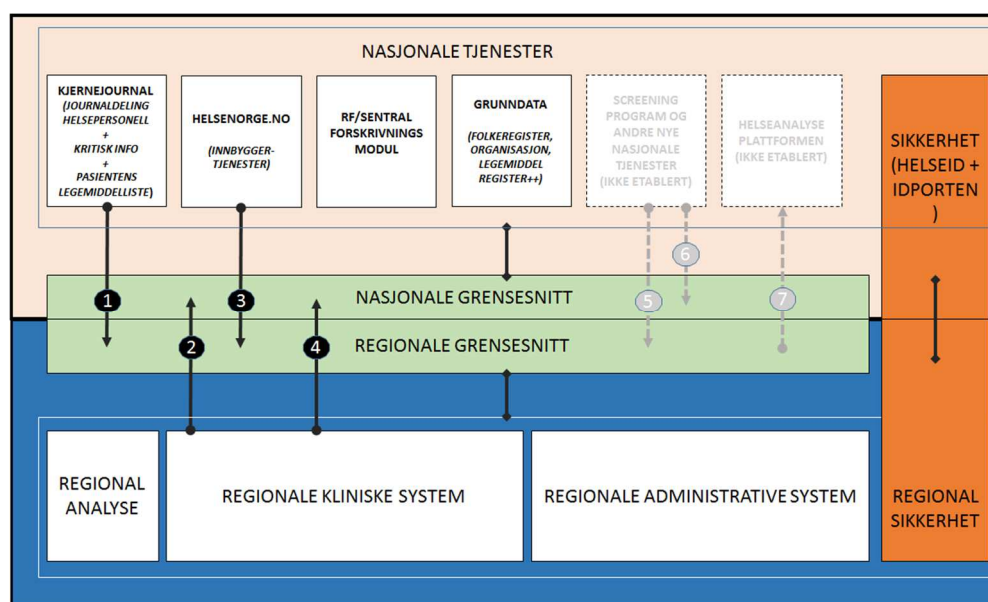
NASJONALE TJENESTER

KJERNEJOURNAL (JOURNALDELING HELSEPERSONELL + KRITISK INFO + PASIENTENS LEGEMIDDELLISTE)

HELSENORGE.NO (INNBYGGER-TJENESTER)

RF/SENTRAL FORSKRIVNINGS MODUL

GRUNNDATA (FOLKEREGISTER, ORGANISASJON, LEGEMIDDEL REGISTER++)

SCREENING PROGRAM OG ANDRE NYE NASJONALE TJENESTER (IKKE ETABLERT)

HELSEANALYSE PLATTFORMEN (IKKE ETABLERT)

SIKKERHET (HELSEID + IDPORTEN )

1

3

6

5

7

NASJONALE GRENSESNITT

2

4

REGIONALE GRENSESNITT

REGIONAL ANALYSE

REGIONALE KLINISKE SYSTEM

REGIONALE ADMINISTRATIVE SYSTEM

REGIONAL SIKKERHET